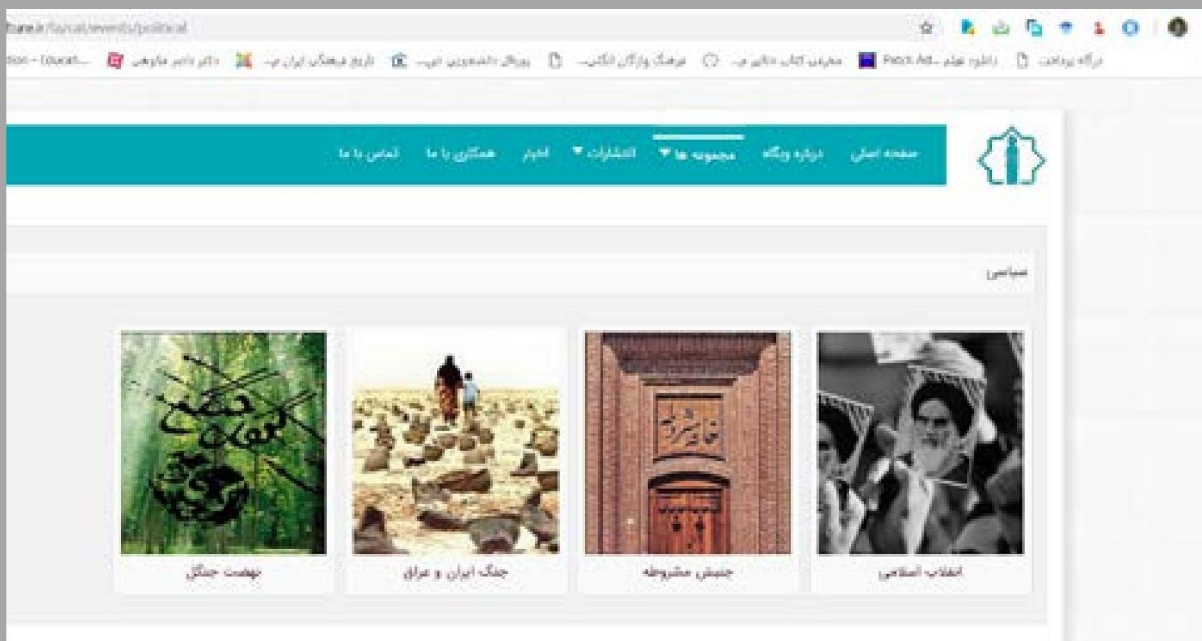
ture.ir/fa/cat/events/political

درگاه پرداخت | دانلود تولیم | Patch Ad | معرفی کتاب دانایی | فرهنگ واژگان انگلیسی | پورتال دانشجویی | تاریخ فرهنگی ایران | دکتر داور | ion – Educat...

صفحه اصلی | درباره وبگاه | مجموعه ها ▼ | انتشارات ▼ | اخبار | همکاری با ما | تماس با ما

سیاسی

انقلاب اسلامی

جنبش مشروطه

جنگ ایران و عراق

نهضت جنگل